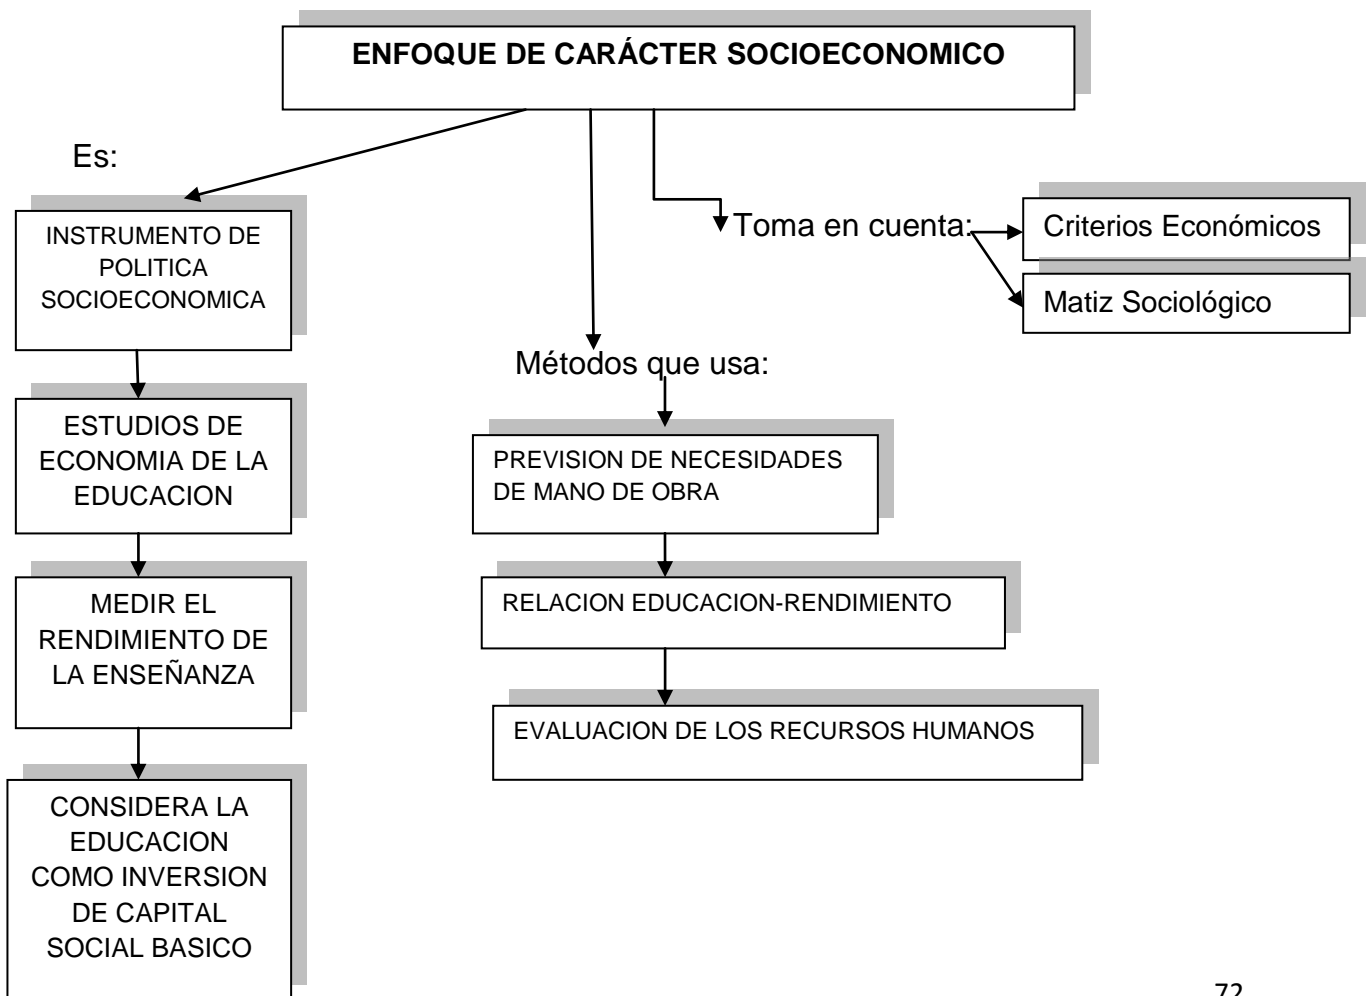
ENFOQUE DE CARÁCTER SOCIOECONOMICO

Es:

INSTRUMENTO DE POLITICA SOCIOECONOMICA

ESTUDIOS DE ECONOMIA DE LA EDUCACION

MEDIR EL RENDIMIENTO DE LA ENSEÑANZA

CONSIDERA LA EDUCACION COMO INVERSION DE CAPITAL SOCIAL BASICO

Métodos que usa:

PREVISION DE NECESIDADES DE MANO DE OBRA

RELACION EDUCACION-RENDIMIENTO

EVALUACION DE LOS RECURSOS HUMANOS

Toma en cuenta:

Criterios Económicos

Matiz Sociológico

72